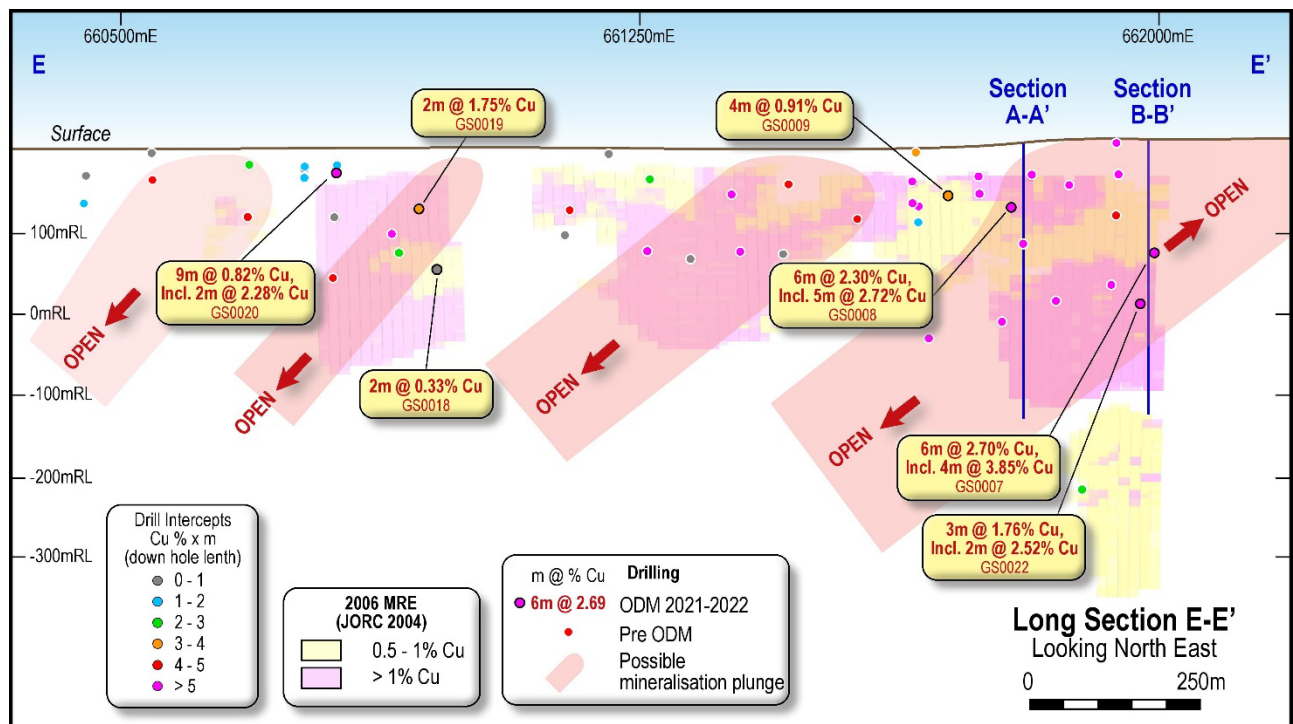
660500mE
661250mE
662000mE
E
E'
Section A-A'
Section B-B'
Surface
2m @ 1.75% Cu
GS0019
4m @ 0.91% Cu
GS0009
100mRL
0mRL
-100mRL
-200mRL
-300mRL
9m @ 0.82% Cu, Incl. 2m @ 2.28% Cu
GS0020
6m @ 2.30% Cu, Incl. 5m @ 2.72% Cu
GS0008
2m @ 0.33% Cu
GS0018
6m @ 2.70% Cu, Incl. 4m @ 3.85% Cu
GS0007
3m @ 1.76% Cu, Incl. 2m @ 2.52% Cu
GS0022
OPEN
OPEN
OPEN
OPEN
OPEN
Drill Intercepts Cu % x m (down hole lenth)
0 - 1
1 - 2
2 - 3
3 - 4
4 - 5
> 5
2006 MRE (JORC 2004)
0.5 - 1% Cu
> 1% Cu
m @ % Cu
Drilling
6m @ 2.69
ODM 2021-2022
Pre ODM
Possible mineralisation plunge
Long Section E-E'
Looking North East
0
250m